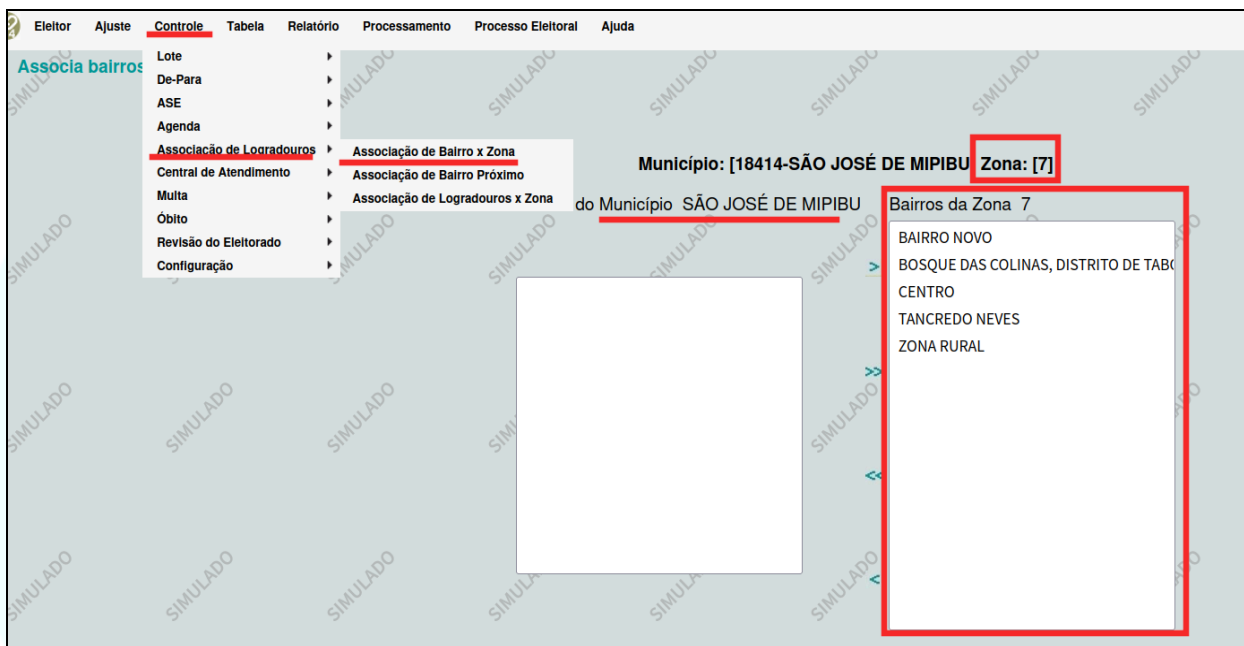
Eleitor Ajuste Controle Tabela Relatório Processamento Processo Eleitoral Ajuda

Associa bairros

Lote
De-Para
ASE
Agenda
Associação de Logradouros
Central de Atendimento
Multa
Óbito
Revisão do Eleitorado
Configuração

Associação de Bairro x Zona
Associação de Bairro Próximo
Associação de Logradouros x Zona

Município: [18414-SÃO JOSÉ DE MIPIBU Zona: [7]

do Município SÃO JOSÉ DE MIPIBU

Bairros da Zona 7

BAIRRO NOVO
BOSQUE DAS COLINAS, DISTRITO DE TABO
CENTRO
TANCREDO NEVES
ZONA RURAL

>
>>
<<
<

SIMULADO